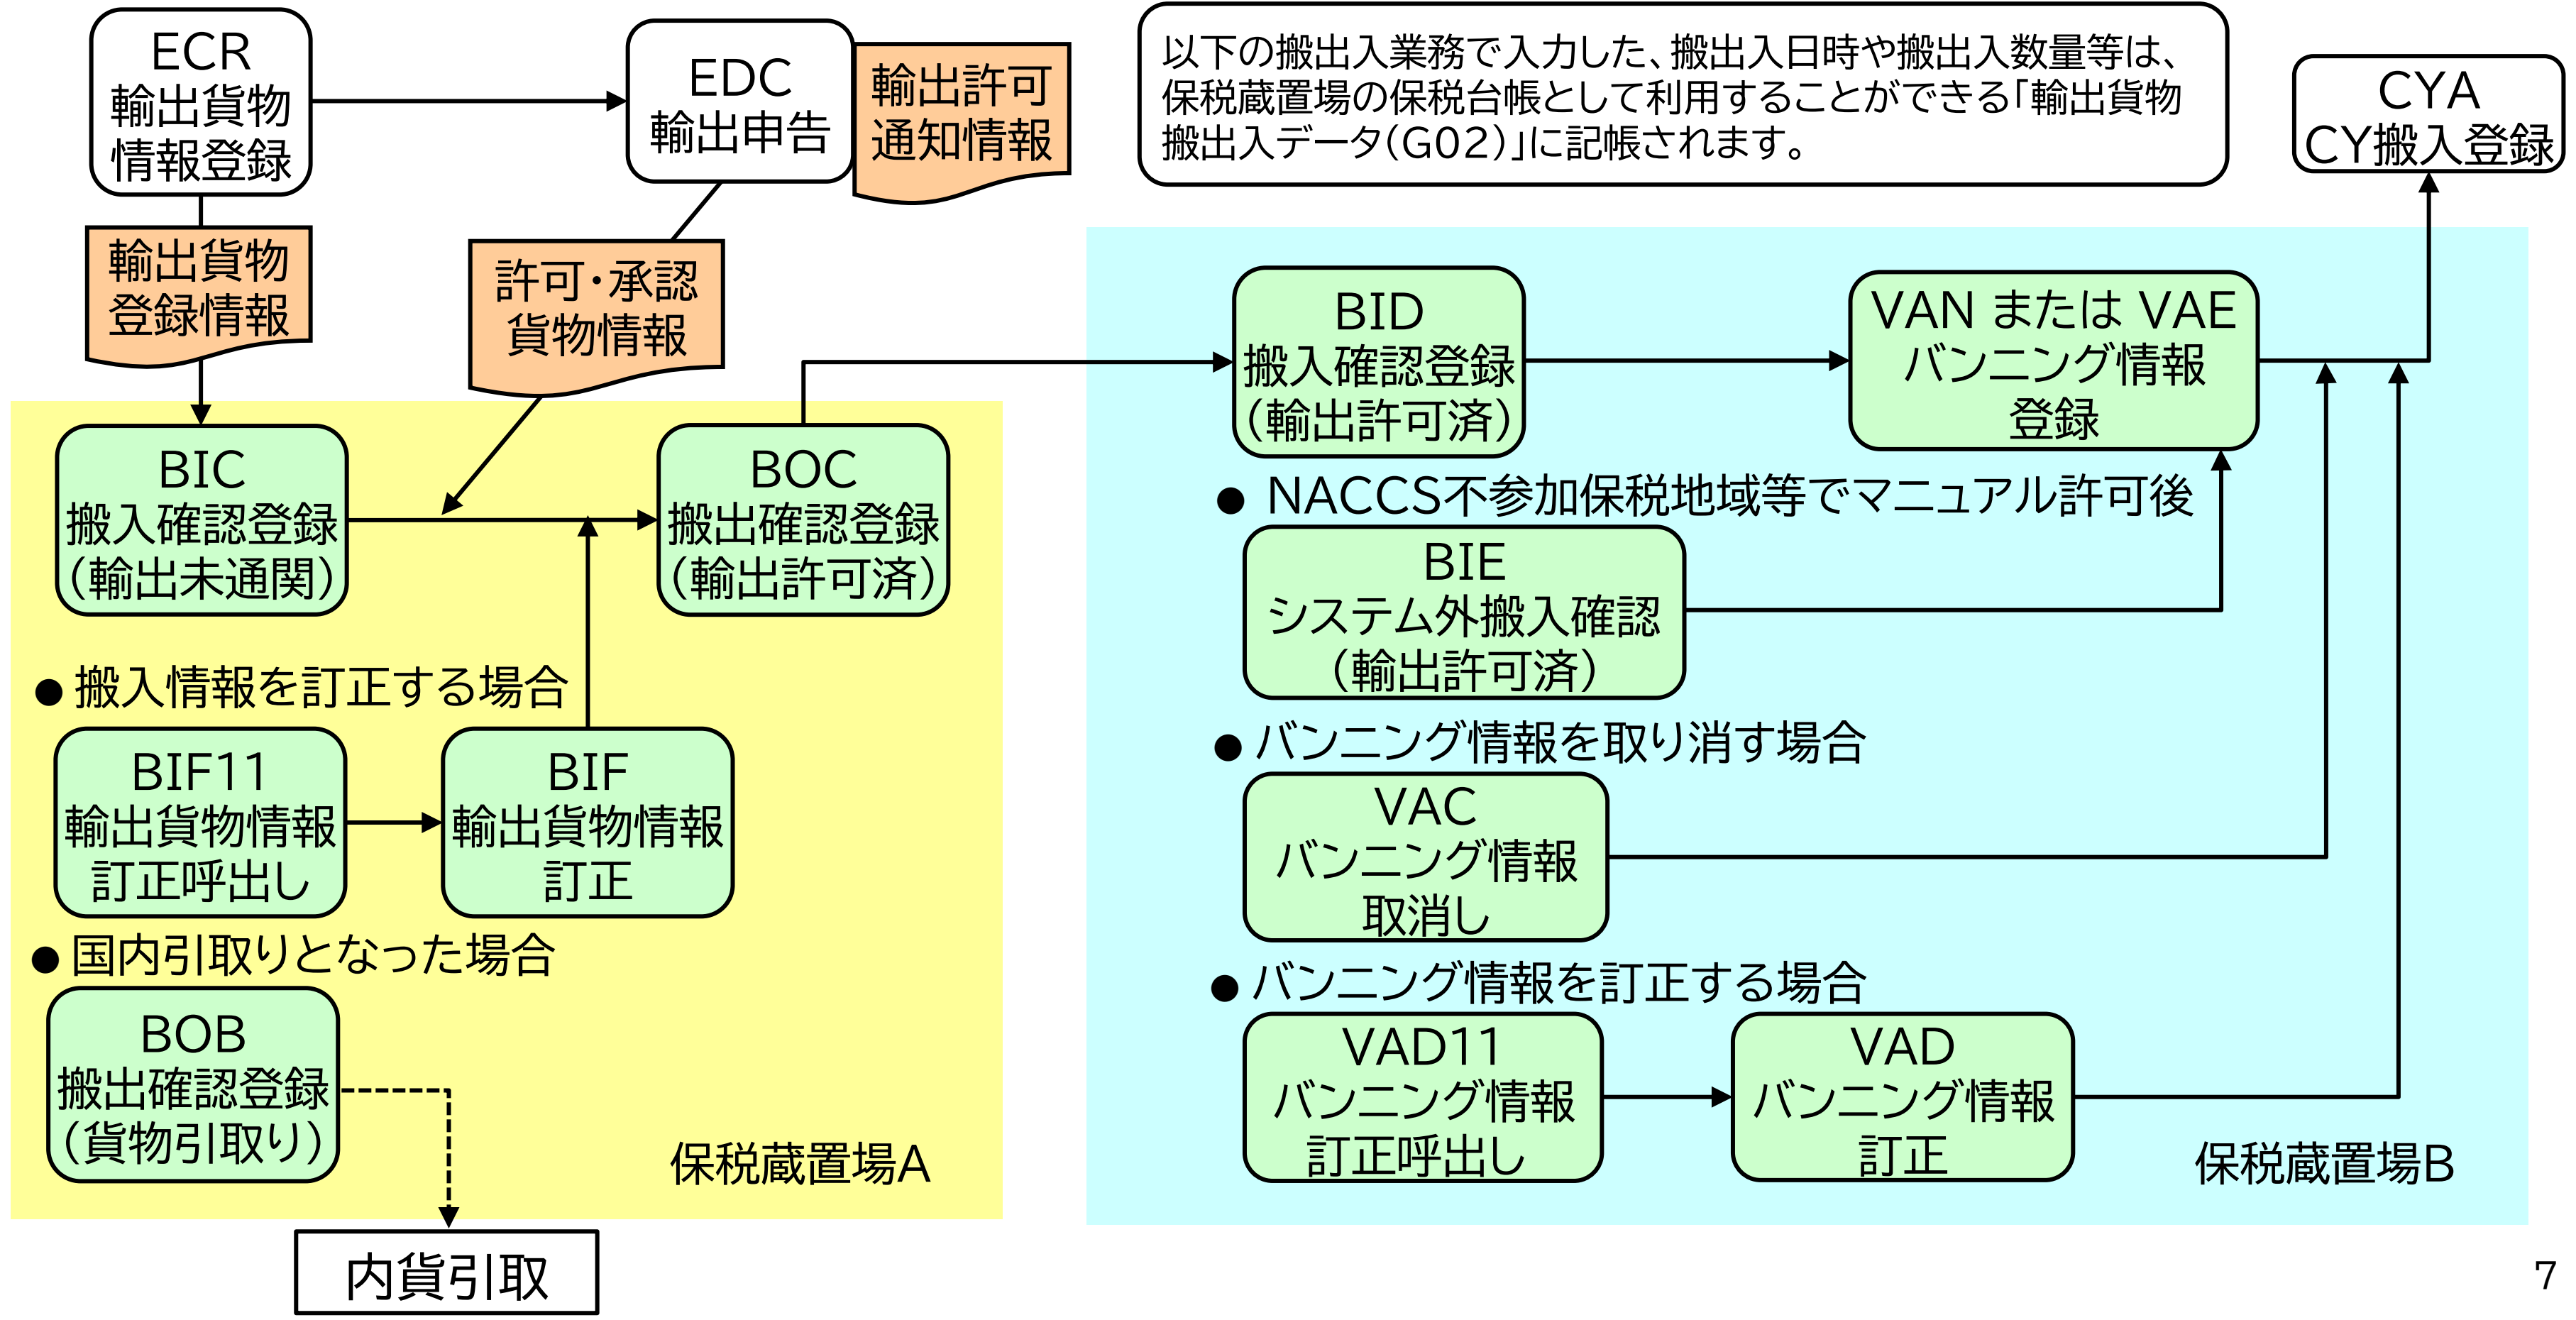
ECR
輸出貨物
情報登録

EDC
輸出申告

輸出許可
通知情報

以下の搬出入業務で入力した、搬出入日時や搬出入数量等は、保税蔵置場の保税台帳として利用することができる「輸出貨物搬出入データ（G02）」に記帳されます。

CYA
CY搬入登録

輸出貨物
登録情報

許可・承認
貨物情報

BID
搬入確認登録
（輸出許可済）

VAN または VAE
バンニング情報
登録

BIC
搬入確認登録
（輸出未通関）

BOC
搬出確認登録
（輸出許可済）

● NACCS不参加保税地域等でマニュアル許可後

BIE
システム外搬入確認
（輸出許可済）

● 搬入情報を訂正する場合

BIF11
輸出貨物情報
訂正呼出し

BIF
輸出貨物情報
訂正

● バンニング情報を取り消す場合

VAC
バンニング情報
取消し

● 国内引取りとなった場合

● バンニング情報を訂正する場合

BOB
搬出確認登録
（貨物引取り）

VAD11
バンニング情報
訂正呼出し

VAD
バンニング情報
訂正

保税蔵置場A

保税蔵置場B

内貨引取

7